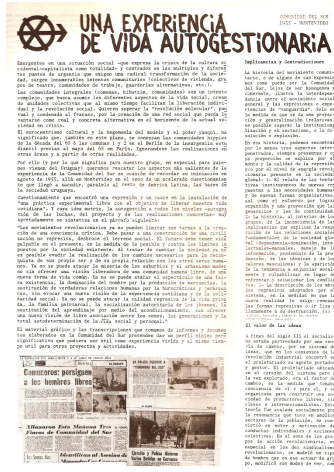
UNA EXPERIENCIA DE VIDA AUTOGESTIONARIA

COMUNIDAD DEL SUR
1972 - MONTEVIDEO

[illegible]

Implicancias y Contradicciones

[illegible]

El valor de las ideas

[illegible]

Comunero: persiguen a los hombres libres

Allanaron Esta Mañana Tres Fincas de Comunidad del Sur

Identifican al Acusado

Ejército y Policía Allanan Varias Sedes de Comunidad del Sur